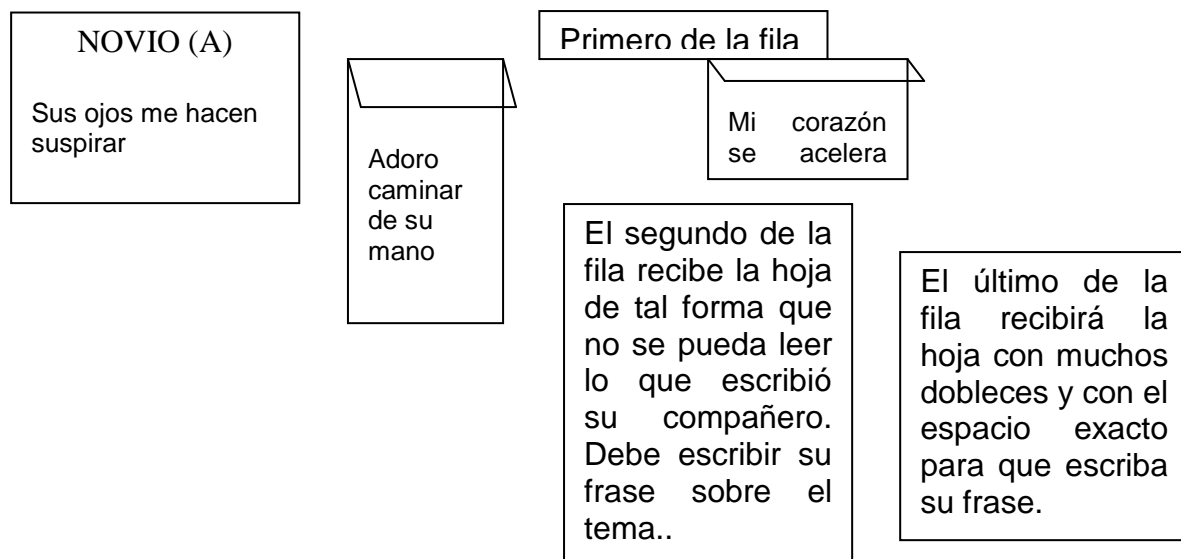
NOVIO (A)

Sus ojos me hacen suspirar

Adoro caminar de su mano

Primero de la fila

Mi corazón se acelera

El segundo de la fila recibe la hoja de tal forma que no se pueda leer lo que escribió su compañero. Debe escribir su frase sobre el tema..

El último de la fila recibirá la hoja con muchos dobleces y con el espacio exacto para que escriba su frase.